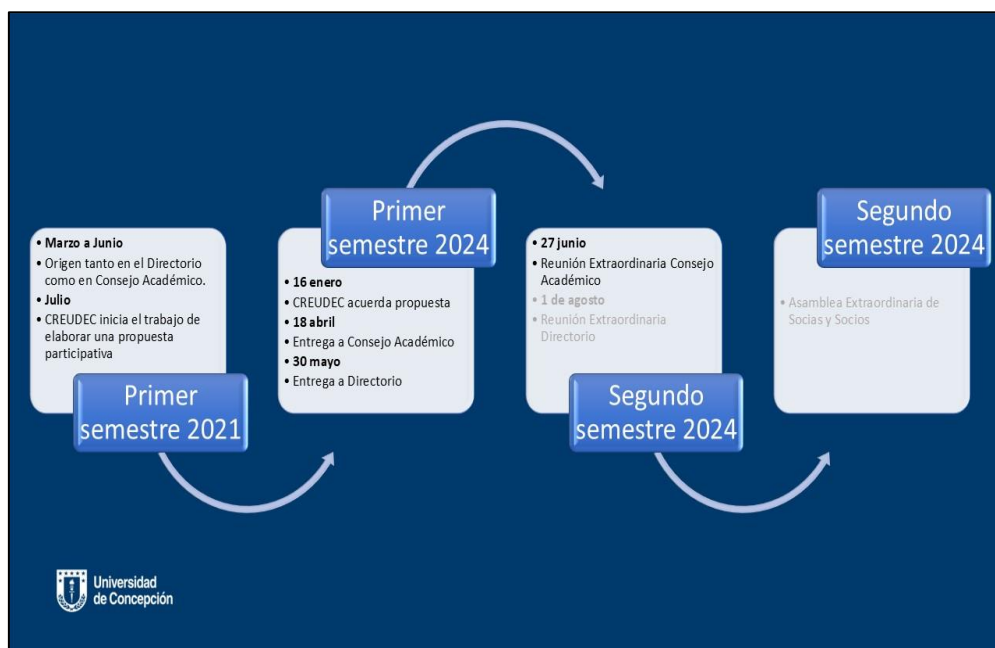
• Marzo a Junio
• Origen tanto en el Directorio como en Consejo Académico.
• Julio
• CREUDEC inicia el trabajo de elaborar una propuesta participativa

Primer semestre 2021

Primer semestre 2024

• 16 enero
• CREUDEC acuerda propuesta
• 18 abril
• Entrega a Consejo Académico
• 30 mayo
• Entrega a Directorio

• 27 junio
• Reunión Extraordinaria Consejo Académico
• 1 de agosto
• Reunión Extraordinaria Directorio

Segundo semestre 2024

Segundo semestre 2024

• Asamblea Extraordinaria de Socias y Socios

Universidad de Concepción